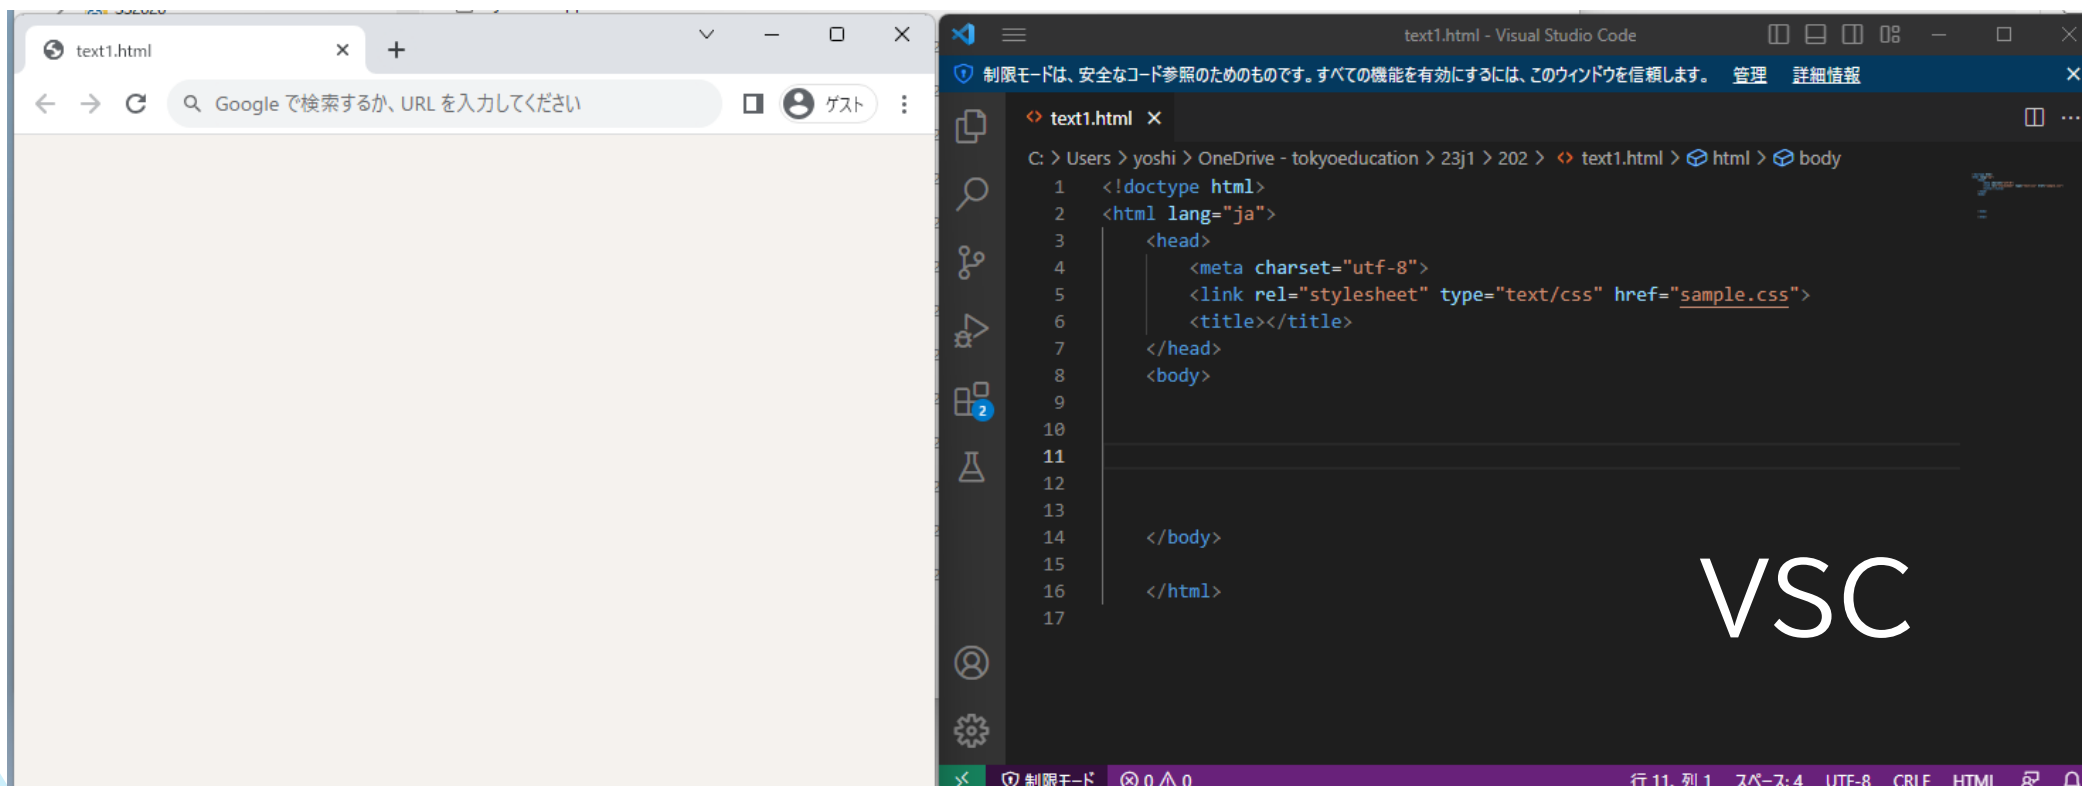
text1.html ×
+

Google で検索するか、URL を入力してください
ゲスト

text1.html - Visual Studio Code

制限モードは、安全なコード参照のためのものです。すべての機能を有効にするには、このウィンドウを信頼します。 管理 詳細情報

text1.html ×

C: > Users > yoshi > OneDrive - tokyoeducation > 23j1 > 202 > text1.html > html > body

1 <!doctype html>
2 <html lang="ja">
3 <head>
4 <meta charset="utf-8">
5 <link rel="stylesheet" type="text/css" href="sample.css">
6 <title></title>
7 </head>
8 <body>
9
10
11
12
13
14 </body>
15
16 </html>
17

2

VSC

制限モード ⊗ 0 ⚠ 0 行 11、列 1 スペース: 4 UTF-8 CRLF HTML